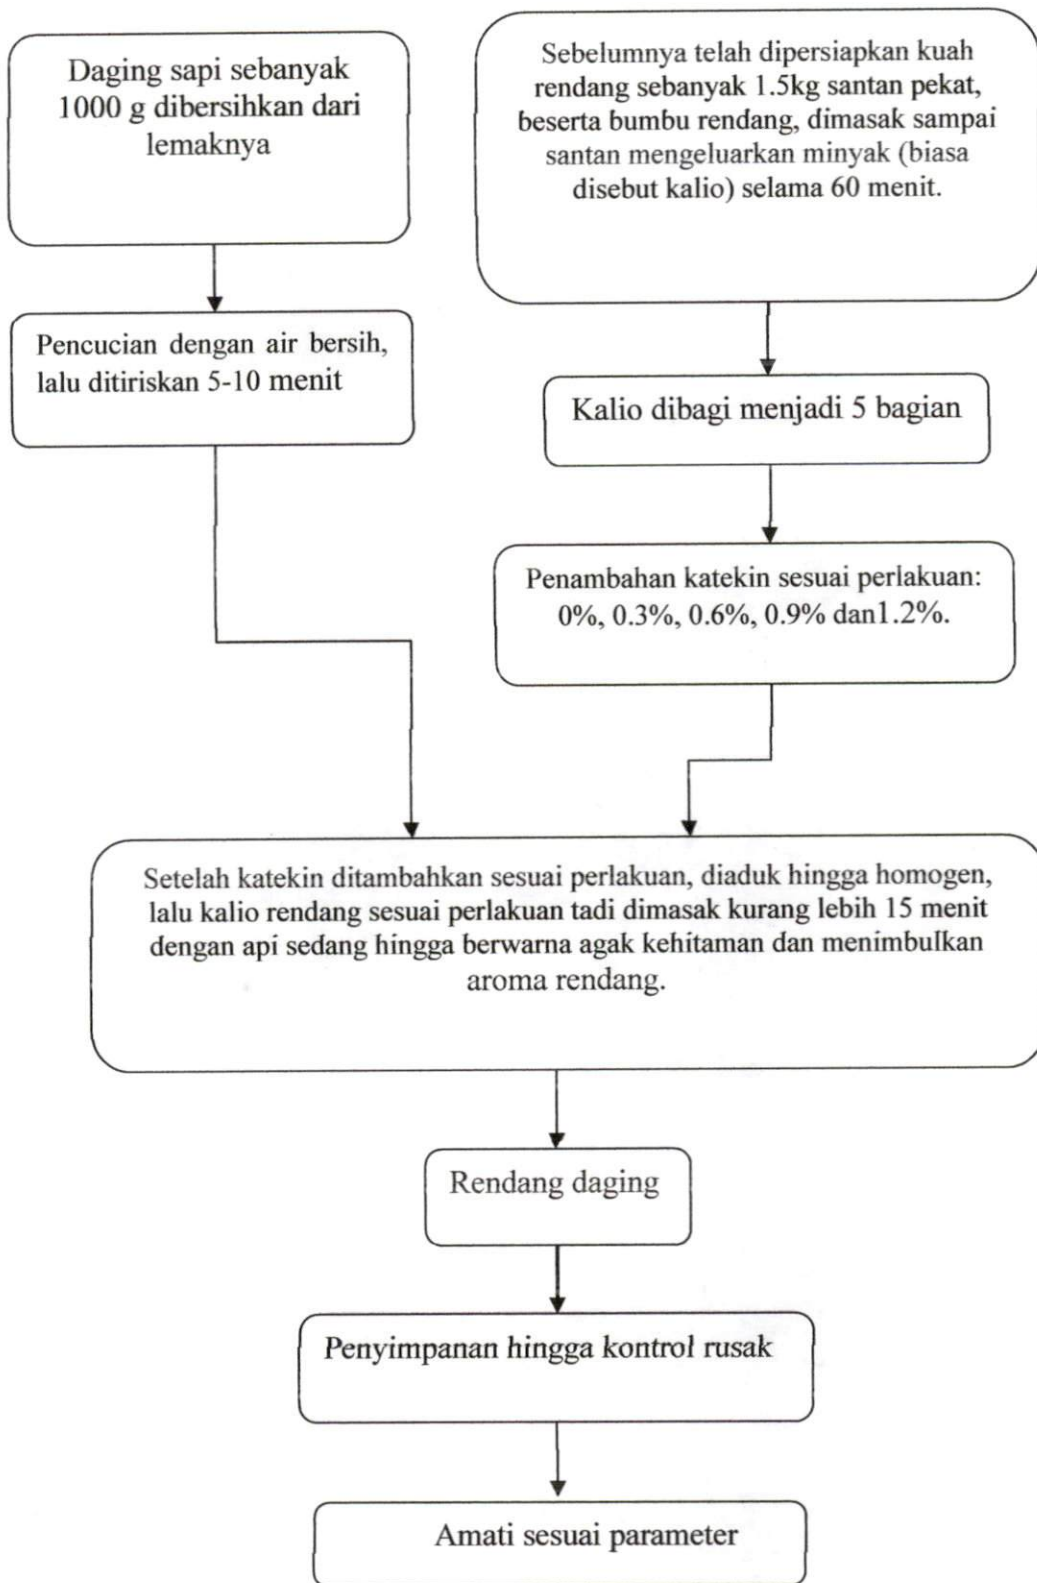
Daging sapi sebanyak 1000 g dibersihkan dari lemaknya

Sebelumnya telah dipersiapkan kuah rendang sebanyak 1.5kg santan pekat, beserta bumbu rendang, dimasak sampai santan mengeluarkan minyak (biasa disebut kalio) selama 60 menit.

Pencucian dengan air bersih, lalu ditiriskan 5-10 menit

Kalio dibagi menjadi 5 bagian

Penambahan katekin sesuai perlakuan: 0%, 0.3%, 0.6%, 0.9% dan1.2%.

Setelah katekin ditambahkan sesuai perlakuan, diaduk hingga homogen, lalu kalio rendang sesuai perlakuan tadi dimasak kurang lebih 15 menit dengan api sedang hingga berwarna agak kehitaman dan menimbulkan aroma rendang.

Rendang daging

Penyimpanan hingga kontrol rusak

Amati sesuai parameter